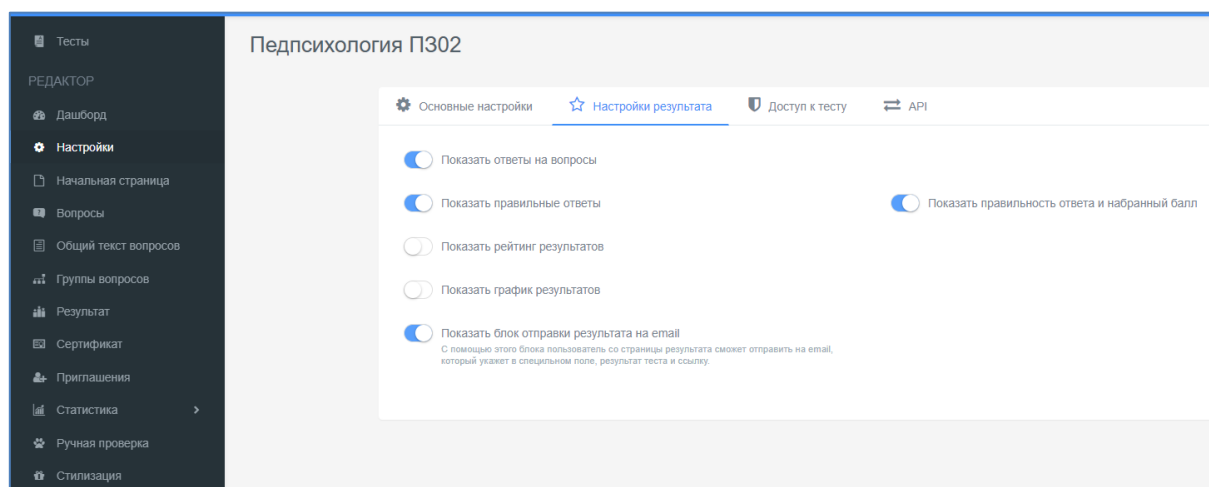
Тесты
РЕДАКТОР
Дашборд
Настройки
Начальная страница
Вопросы
Общий текст вопросов
Группы вопросов
Результат
Сертификат
Приглашения
Статистика
Ручная проверка
Стилизация

Педпсихология П302

Основные настройки
Настройки результата
Доступ к тесту
API

Показать ответы на вопросы

Показать правильные ответы

Показать правильность ответа и набранный балл

Показать рейтинг результатов

Показать график результатов

Показать блок отправки результата на email
С помощью этого блока пользователь со страницы результата сможет отправить на email, который укажет в специальном поле, результат теста и ссылку.